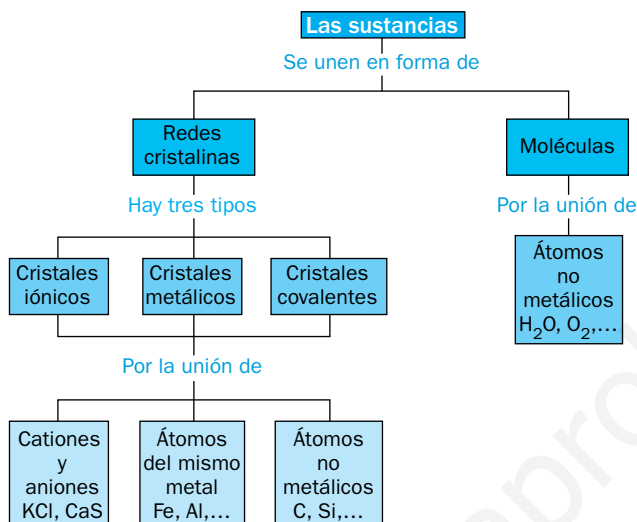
Las sustancias

Se unen en forma de

Redes cristalinas

Moléculas

Hay tres tipos

Por la unión de

Cristales iónicos

Cristales metálicos

Cristales covalentes

Átomos no metálicos $H_2O$, $O_2$,…

Por la unión de

Cationes y aniones KCl, CaS

Átomos del mismo metal Fe, Al,…

Átomos no metálicos C, Si,…